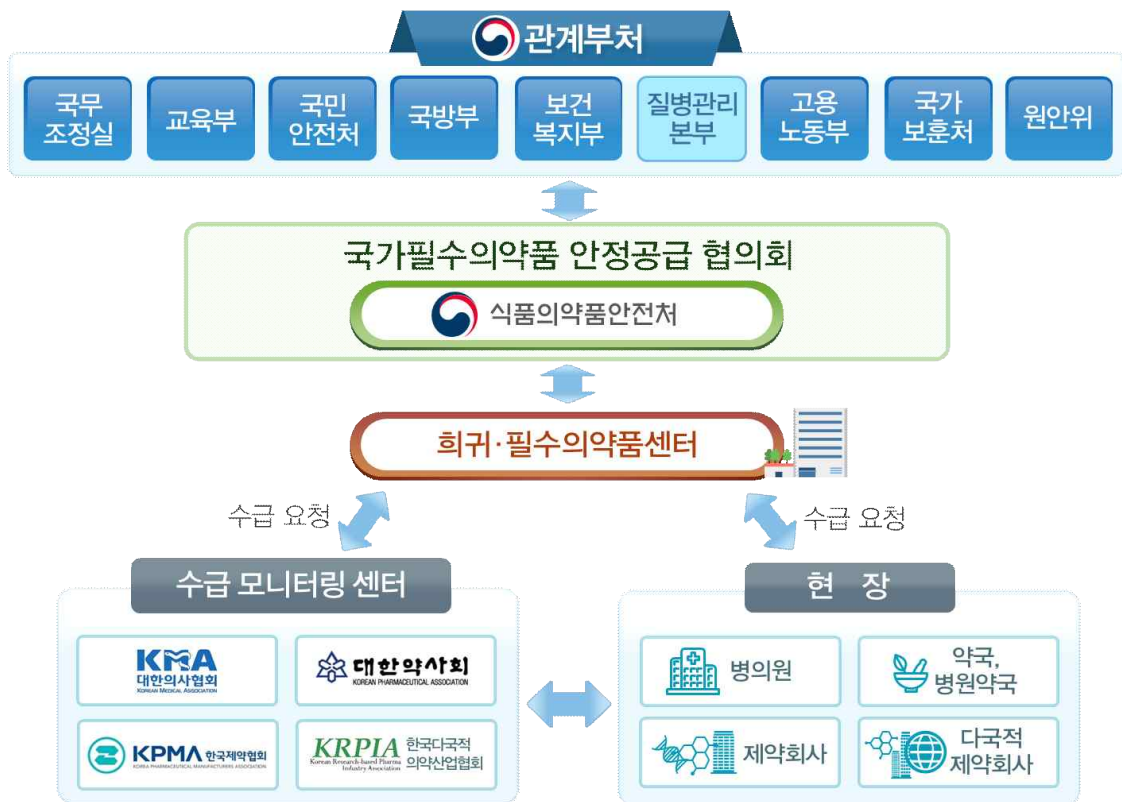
관계부처

국무 조정실

교육부

국민 안전처

국방부

보건 복지부

질병관리 본부

고용 노동부

국가 보훈처

원안위

국가필수의약품 안정공급 협의회

식품의약품안전처

희귀·필수의약품센터

수급 요청

수급 요청

수급 모니터링 센터

KMA 대한의사협회 KOREAN MEDICAL ASSOCIATION

대한약사회 KOREAN PHARMACEUTICAL ASSOCIATION

KPMA 한국제약협회 KOREA PHARMACEUTICAL MANUFACTURERS ASSOCIATION

KRPIA Korean Research-based Pharma Industry Association 한국다국적 의약산업협회

현 장

병의원

약국, 병원약국

제약회사

다국적 제약회사